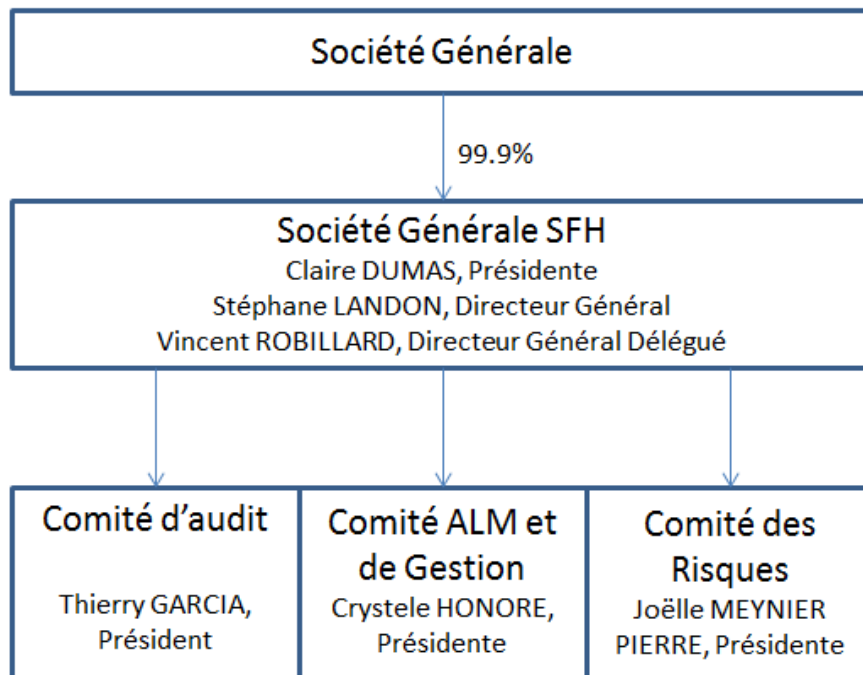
Société Générale

99.9%

Société Générale SFH
Claire DUMAS, Présidente
Stéphane LANDON, Directeur Général
Vincent ROBILLARD, Directeur Général Délégué

Comité d'audit
Thierry GARCIA, Président

Comité ALM et de Gestion
Crystele HONORE, Présidente

Comité des Risques
Joëlle MEYNIER PIERRE, Présidente